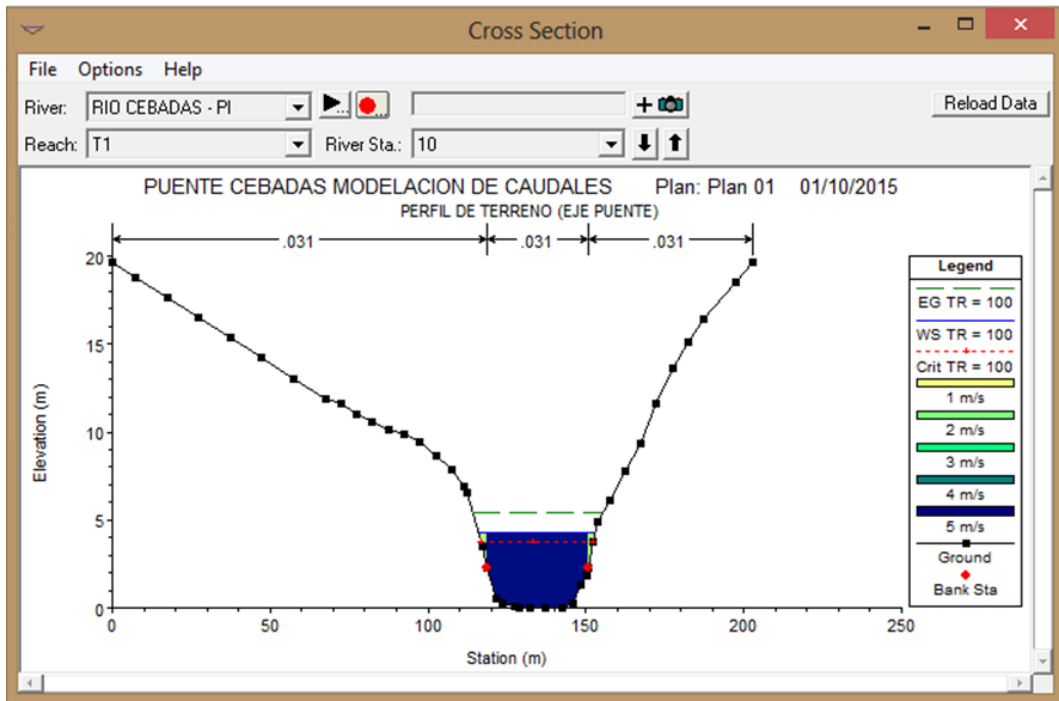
Cross Section

File Options Help

River: RIO CEBADAS - PI

Reach: T1

River Sta.: 10

Reload Data

PUENTE CEBADAS MODELACION DE CAUDALES Plan: Plan 01 01/10/2015

PERFIL DE TERRENO (EJE PUENTE)

.031 .031 .031

Elevation (m)

20
15
10
5
0

0 50 100 150 200 250

Station (m)

Legend

EG TR = 100

WS TR = 100

Crit TR = 100

1 m/s

2 m/s

3 m/s

4 m/s

5 m/s

Ground

Bank Sta